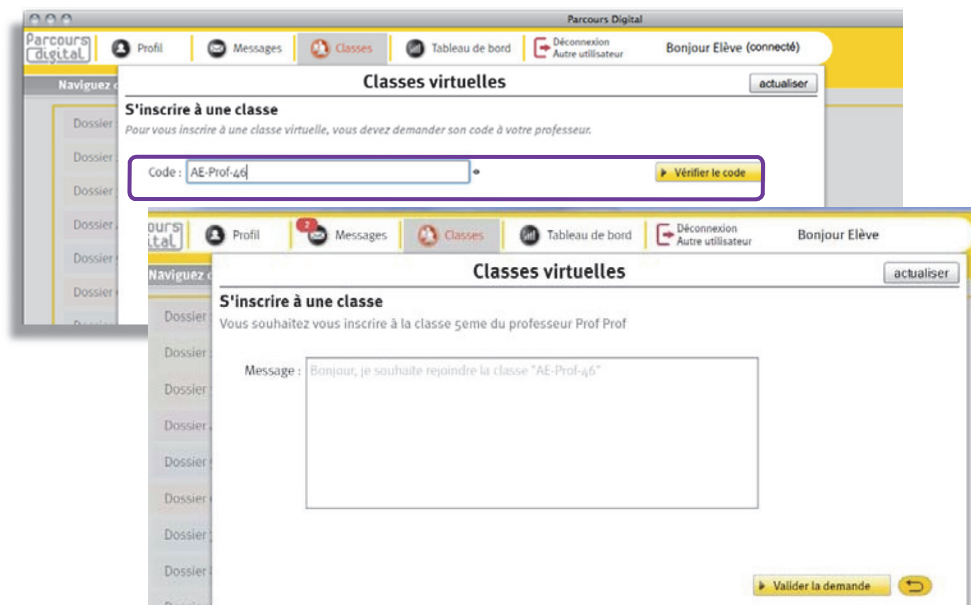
Parcours Digital

Parcours digital

Profil

Messages

Classes

Tableau de bord

Déconnexion
Autre utilisateur

Bonjour Elève (connecté)

Naviguez c

Classes virtuelles

actualiser

S'inscrire à une classe

Pour vous inscrire à une classe virtuelle, vous devez demander son code à votre professeur.

Code : AE-Prof-46

Vérifier le code

Dossier

Dossier

Dossier

Dossier

Dossier

Dossier

ours
gital

Profil

2

Messages

Classes

Tableau de bord

Déconnexion
Autre utilisateur

Bonjour Elève

Naviguez c

Classes virtuelles

actualiser

S'inscrire à une classe

Vous souhaitez vous inscrire à la classe 5eme du professeur Prof Prof

Message : Bonjour, je souhaite rejoindre la classe "AE-Prof-46"

Dossier

Dossier

Dossier

Dossier

Dossier

Dossier

Dossier

Dossier

Valider la demande